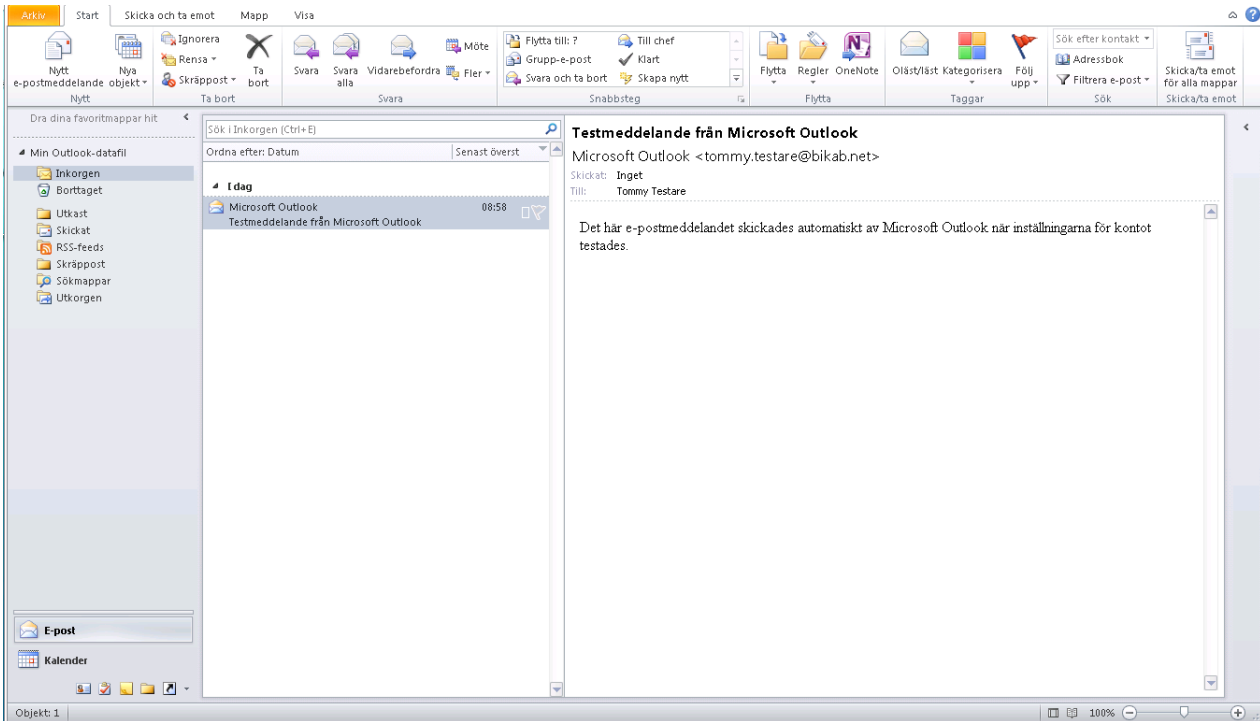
Arkiv Start Skicka och ta emot Mapp Visa

Nytt e-postmeddelande Nya objekt
Nytt

Ignorera
Rensa
Skräppost
Ta bort
Ta bort

Svara Svara alla Vidarebefordra Möte Fler
Svara

Flytta till: ?
Grupp-e-post
Svara och ta bort
Till chef
Klart
Skapa nytt
Snabbsteg

Flytta Regler OneNote
Flytta

Oläst/läst Kategorisera Följ upp
Taggar

Sök efter kontakt
Adressbok
Filtrera e-post
Sök

Skicka/ta emot för alla mappar
Skicka/ta emot

Dra dina favoritmappar hit

Min Outlook-datafil
Inkorgen
Borttaget
Utkast
Skickat
RSS-feeds
Skräppost
Sökmappar
Utkorgen

Sök i Inkorgen (Ctrl+E)
Ordna efter: Datum Senast överst

I dag
Microsoft Outlook 08:58
Testmeddelande från Microsoft Outlook

Testmeddelande från Microsoft Outlook
Microsoft Outlook <tommy.testare@bikab.net>
Skickat: Inget
Till: Tommy Testare

Det här e-postmeddelandet skickades automatiskt av Microsoft Outlook när inställningarna för kontot testades.

E-post
Kalender

Objekt: 1
100%